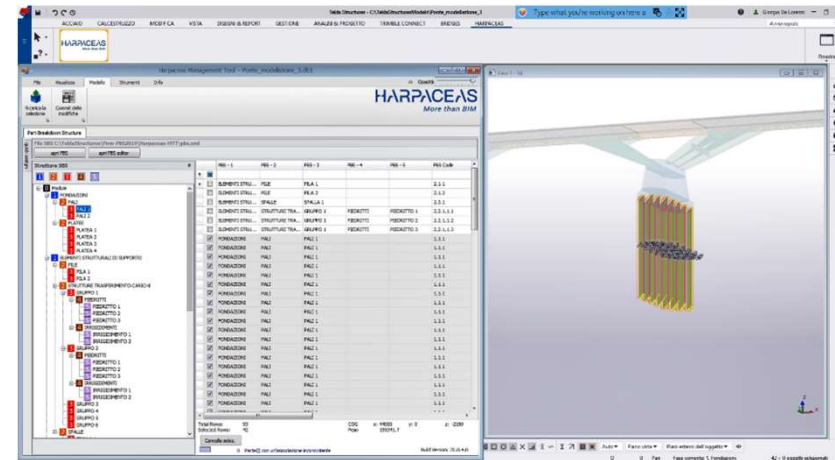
Tekla Structures - C:\TeklaStructuresModels\Ponte_modellazione_1

Type what you're working on here

Giorgio De Lorenzi

ACCUEIL CALCESTRUZZO MODIFICA VISTA DISEGNI & REPORT GESTIONE ANALISI & PROGETTO TRIMBLE CONNECT BRIDGES HARPACEAS

HARPACEAS

Harpaceas Management Tool - Ponte_modellazione_1.db1

File Visualizza Modello Strumenti Info

Quantità

HARPACEAS
More than BIM

Part Breakdown Structure

apri PBS apri PBS editor

Struttura SBS

| PBS - 1 | PBS - 2 | PBS - 3 | PBS - 4 | PBS - 5 | PBS Code |
|---|---|---|---|---|---|
| ELEMENTI STRU... | PILE | PILA 1 | | | 2.1.1 |
| ELEMENTI STRU... | PILE | PILA 2 | | | 2.1.2 |
| ELEMENTI STRU... | SPALLE | SPALLA 1 | | | 2.2.1 |
| ELEMENTI STRU... | STRUTTURE TRA... | GRUPPO 1 | PIEDRITTI | PIEDRITTO 1 | 2.2.1.1.1 |
| ELEMENTI STRU... | STRUTTURE TRA... | GRUPPO 1 | PIEDRITTI | PIEDRITTO 2 | 2.2.1.1.2 |
| ELEMENTI STRU... | STRUTTURE TRA... | GRUPPO 1 | PIEDRITTI | PIEDRITTO 3 | 2.2.1.1.3 |
| FONDAZIONI | PALI | PALI 1 | | | 1.1.1 |
| FONDAZIONI | PALI | PALI 1 | | | 1.1.1 |
| FONDAZIONI | PALI | PALI 1 | | | 1.1.1 |
| FONDAZIONI | PALI | PALI 1 | | | 1.1.1 |
| FONDAZIONI | PALI | PALI 1 | | | 1.1.1 |
| FONDAZIONI | PALI | PALI 1 | | | 1.1.1 |
| FONDAZIONI | PALI | PALI 1 | | | 1.1.1 |
| FONDAZIONI | PALI | PALI 1 | | | 1.1.1 |
| FONDAZIONI | PALI | PALI 1 | | | 1.1.1 |
| FONDAZIONI | PALI | PALI 1 | | | 1.1.1 |
| FONDAZIONI | PALI | PALI 1 | | | 1.1.1 |
| FONDAZIONI | PALI | PALI 1 | | | 1.1.1 |
| FONDAZIONI | PALI | PALI 1 | | | 1.1.1 |
| FONDAZIONI | PALI | PALI 1 | | | 1.1.1 |
| FONDAZIONI | PALI | PALI 1 | | | 1.1.1 |
| FONDAZIONI | PALI | PALI 1 | | | 1.1.1 |
| FONDAZIONI | PALI | PALI 1 | | | 1.1.1 |
| FONDAZIONI | PALI | PALI 1 | | | 1.1.1 |

Modulo
FONDAZIONI
PALI
PALI 1
PALI 2
PLATEE
PLATEA 1
PLATEA 2
PLATEA 3
PLATEA 4
ELEMENTI STRUTTURALI DI SUPPORTO
PILE
PILA 1
PILA 2
STRUTTURE TRASFERIMENTO CARICHI
GRUPPO 1
PIEDRITTI
PIEDRITTO 1
PIEDRITTO 2
PIEDRITTO 3
IRRIGIDIMENTI
IRRIGIDIMENTO 1
IRRIGIDIMENTO 2
GRUPPO 2
PIEDRITTI
PIEDRITTO 1
PIEDRITTO 2
PIEDRITTO 3
IRRIGIDIMENTI
IRRIGIDIMENTO 1
IRRIGIDIMENTO 2
GRUPPO 3
GRUPPO 4
GRUPPO 5
GRUPPO 6
SPALLE

Cancella selez.

Parte(i) con un'associazione incompleta

View 1 - 3d

Auto Piano vista Piano esterno dell'oggetto